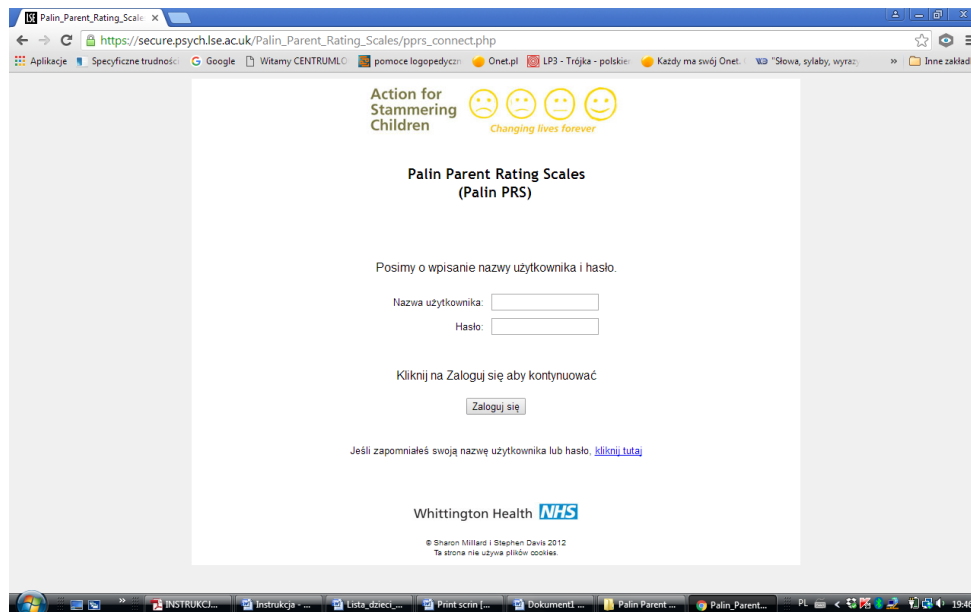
Palin_Parent_Rating_Scale ×

https://secure.psych.lse.ac.uk/Palin_Parent_Rating_Scales/pprs_connect.php

Aplikacje | Specyficzne trudności | Google | Witamy CENTRUMLO | pomoce logopedyczn | Onet.pl | LP3 - Trójka - polskie | Każdy ma swój Onet. | "Słowa, sylaby, wyrazy | » | Inne zakładki

Action for Stammering Children

Changing lives forever

Palin Parent Rating Scales
(Palin PRS)

Posimy o wpisanie nazwy użytkownika i hasło.

Nazwa użytkownika:

Hasło:

Kliknij na Zaloguj się aby kontynuować

Zaloguj się

Jeśli zapomniałeś swoją nazwę użytkownika lub hasło, kliknij tutaj

Whittington Health NHS

© Sharon Millard i Stephen Davis 2012
Ta strona nie używa plików cookies.

INSTRUKCJ... | Instrukcja - ... | Lista_dzieci_... | Print scrin [... | Dokument1 ... | Palin Parent ... | Palin_Parent... | PL | 19:4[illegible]